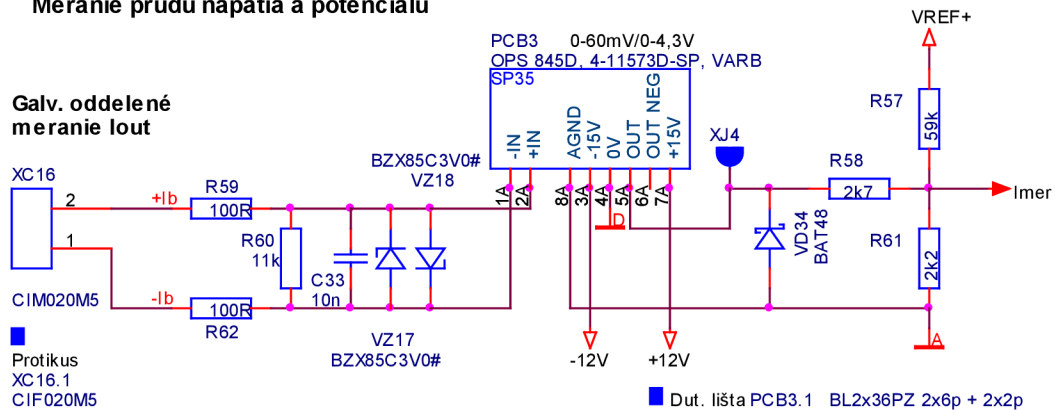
Meranie prúdu napätia a potenciálu

Galv. oddelené meranie Iout

XC16
2
1
CIM020M5

Protikus
XC16.1
CIF020M5

+Ib
R59
100R
-Ib
100R
R62

R60
11k

C33
10n

BZX85C3V0#
VZ18

VZ17
BZX85C3V0#

PCB3 0-60mV/0-4,3V
OPS 845D, 4-11573D-SP, VARB
SP35
-IN
+IN
AGND
-15V
0V
OUT
OUT NEG
+15V
1A
2A
8A
3A
4A
5A
6A
7A
D

-12V
+12V

XJ4

VD34
BAT48

R58
2k7

VREF+
R57
59k

Imer

R61
2k2

A

Dut. lišta PCB3.1 BL2x36PZ 2x6p + 2x2p